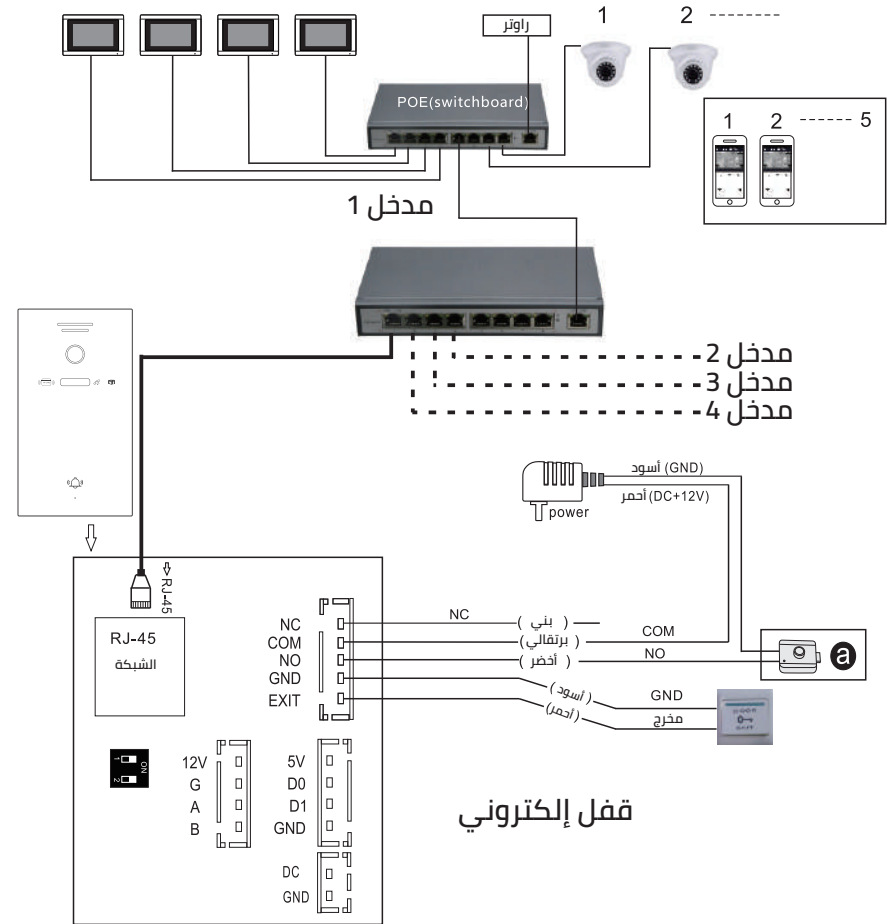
راوتر

1

2 --------

POE(switchboard)

1

2 ------ 5

مدخل 1

مدخل 2

مدخل 3

مدخل 4

RJ-45

(GND) أسود

(DC+12V) أحمر

power

RJ-45

الشبكة

NC

COM

NO

GND

EXIT

NC

( بني )

( برتقالي )

( أخضر )

( أسود )

(أحمر)

COM

NO

GND

مخرج

12V

G

A

B

5V

D0

D1

GND

DC

GND

ON

1

2

قفل إلكتروني